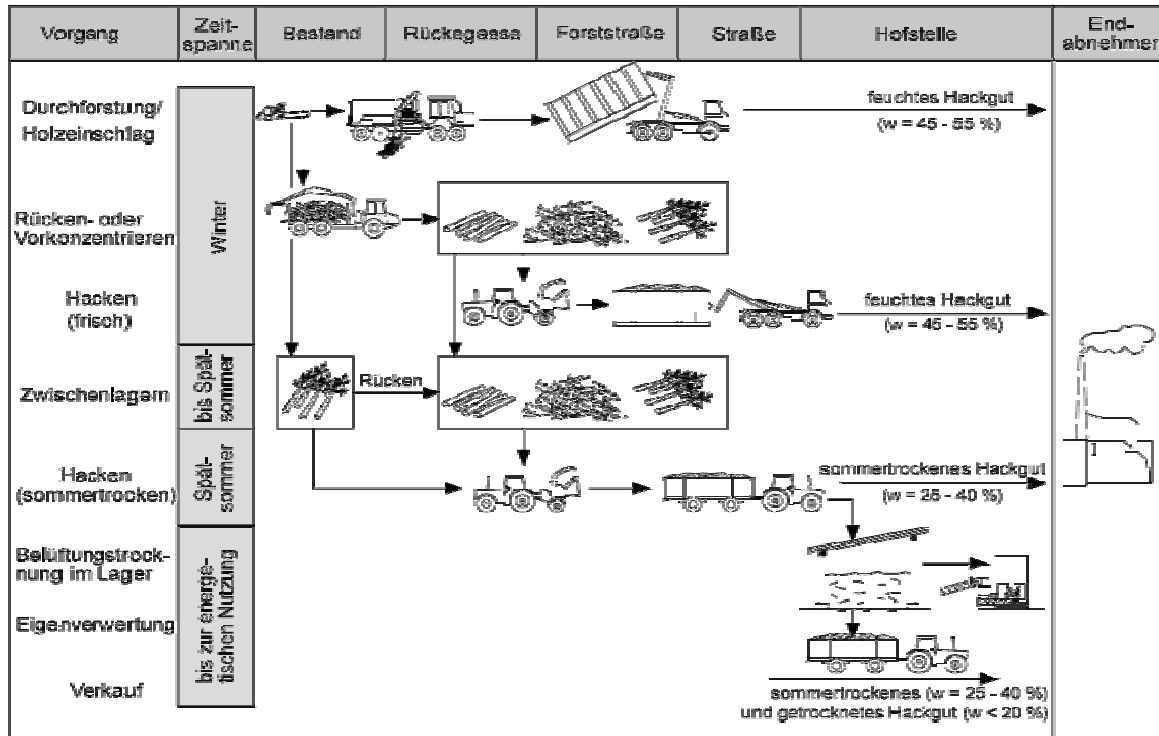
| Vorgang | Zeit-spanne | Bestand | Rückegasse | Forststraße | Straße | Hofstelle | End-abnehmer |
|---|---|---|---|---|---|---|---|

Durchforstung/ Holzeinschlag

Rücken- oder Vorkonzentrieren

Hacken (frisch)

Zwischenlagern

Hacken (sommertrocken)

Belüftungstrocknung im Lager

Eigenverwertung

Verkauf

Winter

bis Spätsommer

Spätsommer

bis zur energetischen Nutzung

feuchtes Hackgut (w = 45 - 55 %)

feuchtes Hackgut (w = 45 - 55 %)

Rücken

sommertrockenes Hackgut (w = 25 - 40 %)

sommertrockenes (w = 25 - 40 %) und getrocknetes Hackgut (w < 20 %)